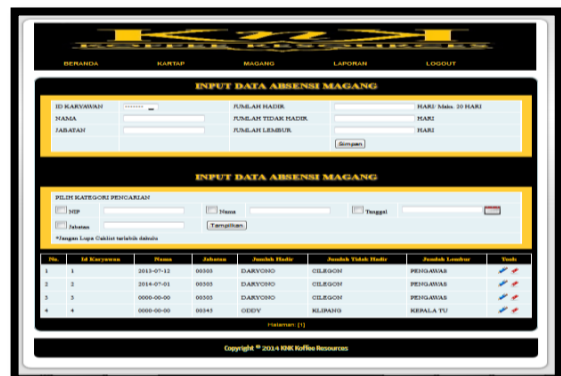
BERANDA KARTAP MAGANG LAPORAN LOGOUT

INPUT DATA ABSENSI MAGANG

ID KARYAWAN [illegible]
NAMA
JABATAN
JUMLAH HADIR HARI Maks. 20 HARI
JUMLAH TIDAK HADIR HARI
JUMLAH LEMBUR HARI
Simpan

INPUT DATA ABSENSI MAGANG

PILIH KATEGORI PENCARIAN
NIP
Nama
Tanggal
Jabatan
Tampilkan
*Jangan Lupa Ceklist terlebih dahulu

| No. | Id Karyawan | Nama | Jabatan | Jumlah Hadir | Jumlah Tidak Hadir | Jumlah Lembur | Tools |
|---|---|---|---|---|---|---|---|
| 1 | 1 | 2013-07-12 | 00305 | DARYONO | CILEGON | PENGAWAS | |
| 2 | 2 | 2014-07-01 | 00305 | DARYONO | CILEGON | PENGAWAS | |
| 3 | 3 | 0000-00-00 | 00305 | DARYONO | CILEGON | PENGAWAS | |
| 4 | 4 | 0000-00-00 | 00345 | ODDY | KLIPANG | KEPALA TU | |

Halaman: [1]

Copyright © 2014 KNK Koffee Resources